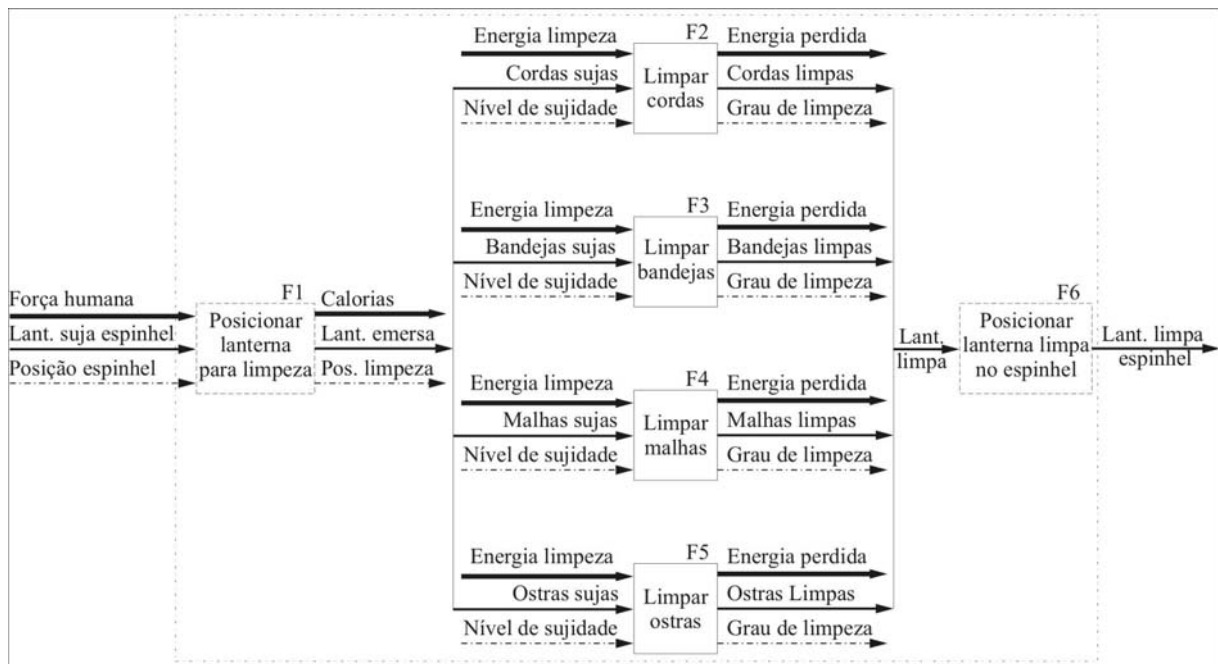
Força humana
Lant. suja espinhel
Posição espinhel

F1
Posicionar lanterna para limpeza

Calorias
Lant. emersa
Pos. limpeza

Energia limpeza
Cordas sujas
Nível de sujidade

F2
Limpar cordas

Energia perdida
Cordas limpas
Grau de limpeza

Energia limpeza
Bandejas sujas
Nível de sujidade

F3
Limpar bandejas

Energia perdida
Bandejas limpas
Grau de limpeza

Energia limpeza
Malhas sujas
Nível de sujidade

F4
Limpar malhas

Energia perdida
Malhas limpas
Grau de limpeza

Energia limpeza
Ostras sujas
Nível de sujidade

F5
Limpar ostras

Energia perdida
Ostras Limpas
Grau de limpeza

Lant. limpa

F6
Posicionar lanterna limpa no espinhel

Lant. limpa espinhel